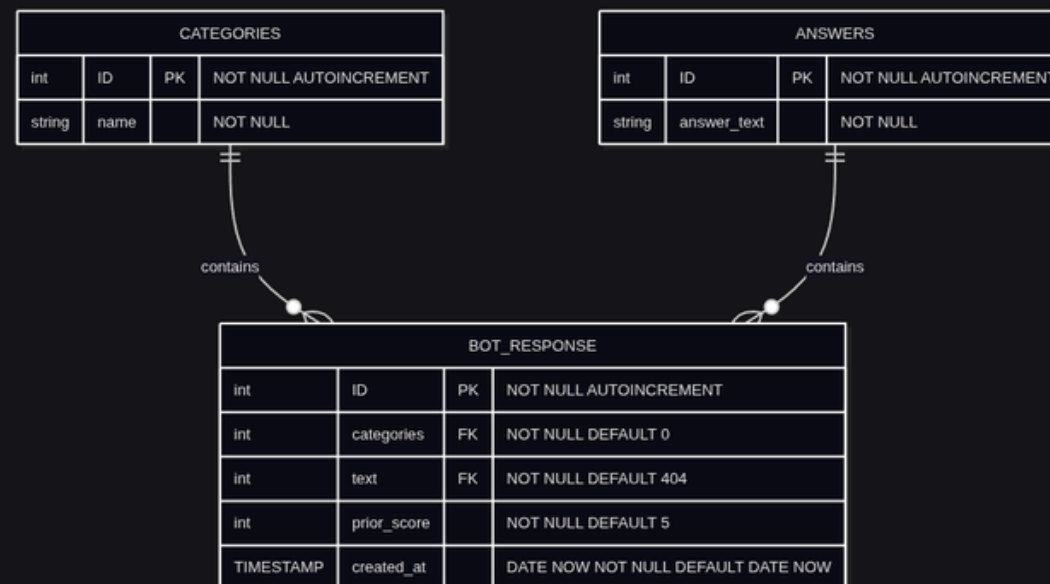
CATEGORIES

| int | ID | PK | NOT NULL AUTOINCREMENT |
|---|---|---|---|
| string | name | | NOT NULL |

ANSWERS

| int | ID | PK | NOT NULL AUTOINCREMENT |
|---|---|---|---|
| string | answer_text | | NOT NULL |

contains

contains

BOT_RESPONSE

| int | ID | PK | NOT NULL AUTOINCREMENT |
|---|---|---|---|
| int | categories | FK | NOT NULL DEFAULT 0 |
| int | text | FK | NOT NULL DEFAULT 404 |
| int | prior_score | | NOT NULL DEFAULT 5 |
| TIMESTAMP | created_at | | DATE NOW NOT NULL DEFAULT DATE NOW |